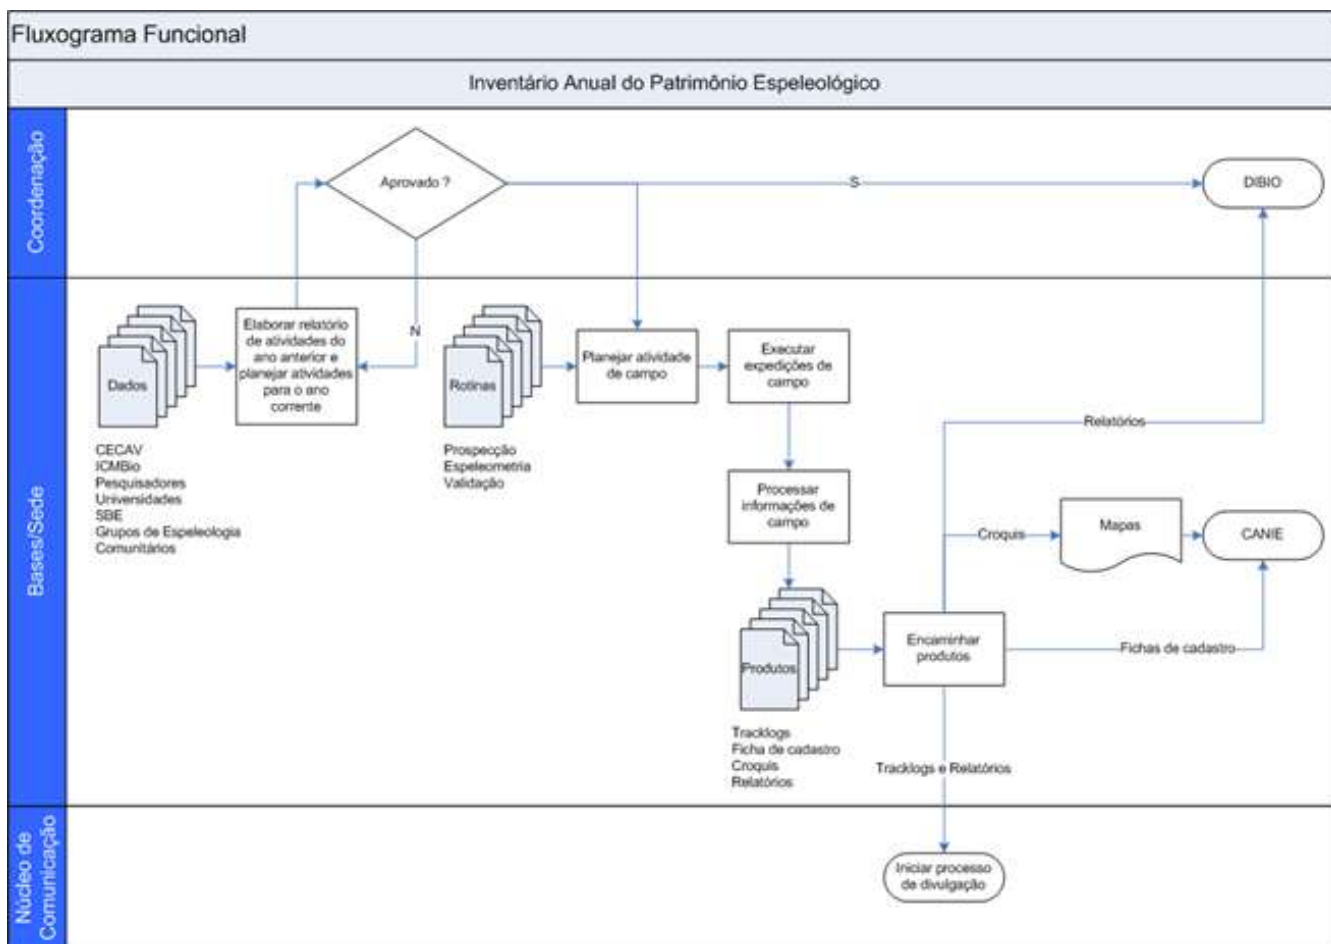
Fluxograma Funcional

Inventário Anual do Patrimônio Espeleológico

Coordenação

Aprovado ?

S

DIBIO

Bases/Sede

Dados

CECAV
ICMBio
Pesquisadores
Universidades
SBE
Grupos de Espeleologia
Comunitários

Elaborar relatório de atividades do ano anterior e planejar atividades para o ano corrente

N

Rotinas

Prospecção
Espeleometria
Validação

Planejar atividade de campo

Executar expedições de campo

Processar informações de campo

Produtos

Tracklogs
Ficha de cadastro
Croquis
Relatórios

Relatórios

Croquis

Mapas

CANIE

Encaminhar produtos

Fichas de cadastro

Tracklogs e Relatórios

Núcleo de Comunicação

Iniciar processo de divulgação